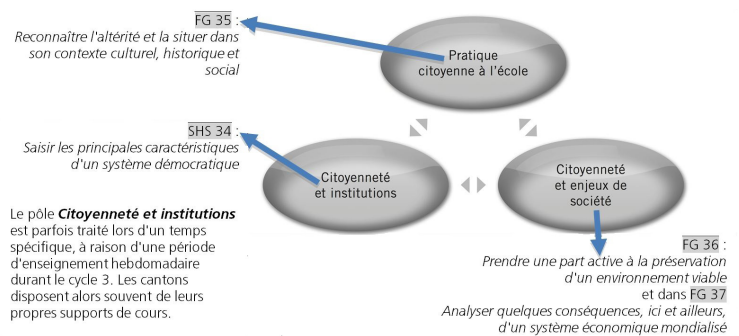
FG 35 :
Reconnaître l'altérité et la situer dans son contexte culturel, historique et social

Pratique citoyenne à l'école

SHS 34 :
Saisir les principales caractéristiques d'un système démocratique

Citoyenneté et institutions

Citoyenneté et enjeux de société

Le pôle **Citoyenneté et institutions** est parfois traité lors d'un temps spécifique, à raison d'une période d'enseignement hebdomadaire durant le cycle 3. Les cantons disposent alors souvent de leurs propres supports de cours.

FG 36 :
Prendre une part active à la préservation d'un environnement viable
et dans FG 37
Analyser quelques conséquences, ici et ailleurs, d'un système économique mondialisé